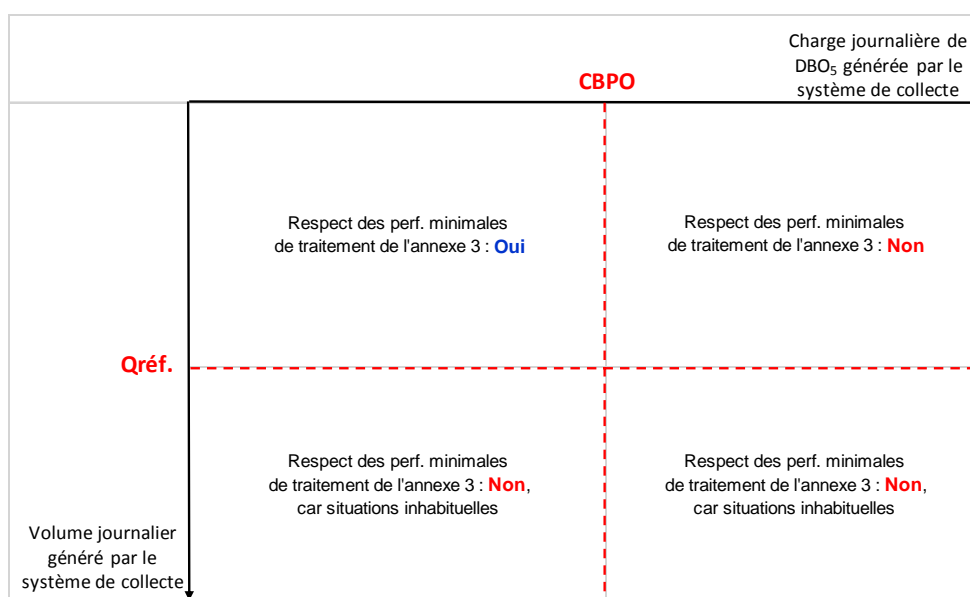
Charge journalière de $DBO_5$ générée par le système de collecte

CBPO

Respect des perf. minimales de traitement de l'annexe 3 : Oui

Respect des perf. minimales de traitement de l'annexe 3 : Non

Qréf.

Respect des perf. minimales de traitement de l'annexe 3 : Non, car situations inhabituelles

Respect des perf. minimales de traitement de l'annexe 3 : Non, car situations inhabituelles

Volume journalier généré par le système de collecte